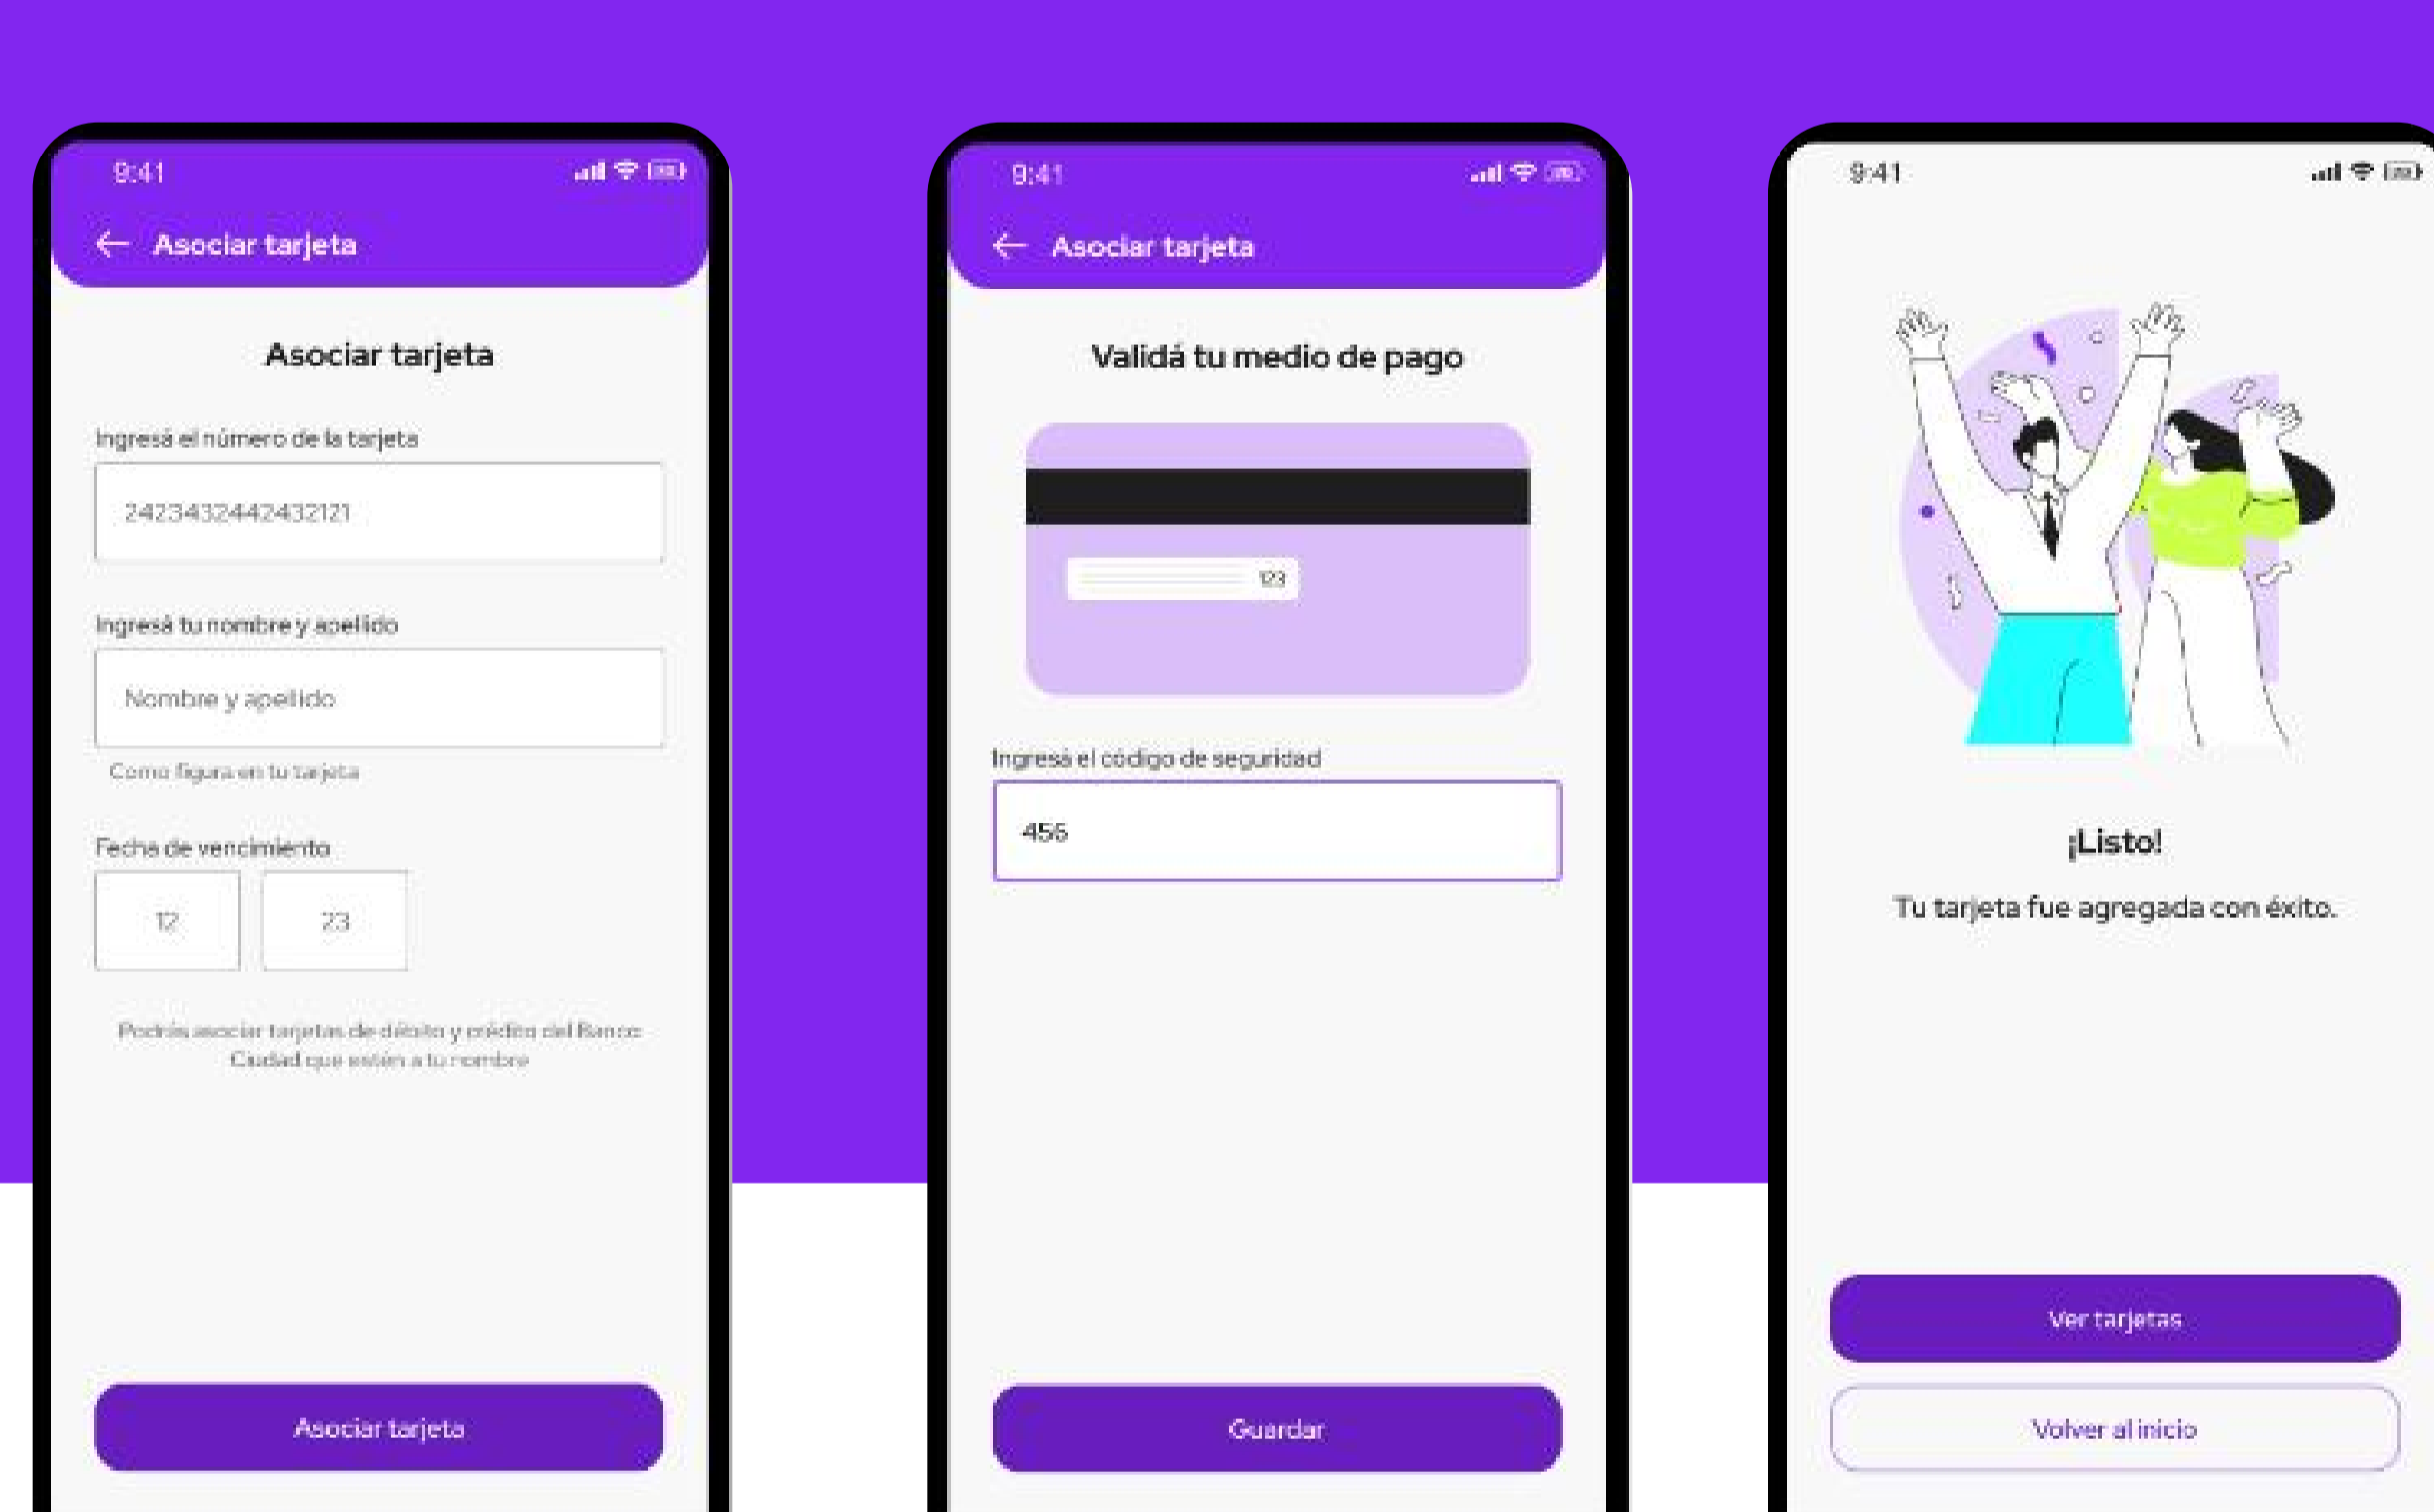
9:41

Asociar tarjeta

Asociar tarjeta

Ingresá el número de la tarjeta

2423432442432121

Ingresá tu nombre y apellido

Nombre y apellido

Como figura en tu tarjeta

Fecha de vencimiento

12

23

Podrás asociar tarjetas de débito y crédito del Banco Ciudad que estén a tu nombre

Asociar tarjeta

9:41

Asociar tarjeta

Validá tu medio de pago

123

Ingresá el código de seguridad

456

Guardar

9:41

¡Listo!

Tu tarjeta fue agregada con éxito.

Ver tarjetas

Volver al inicio